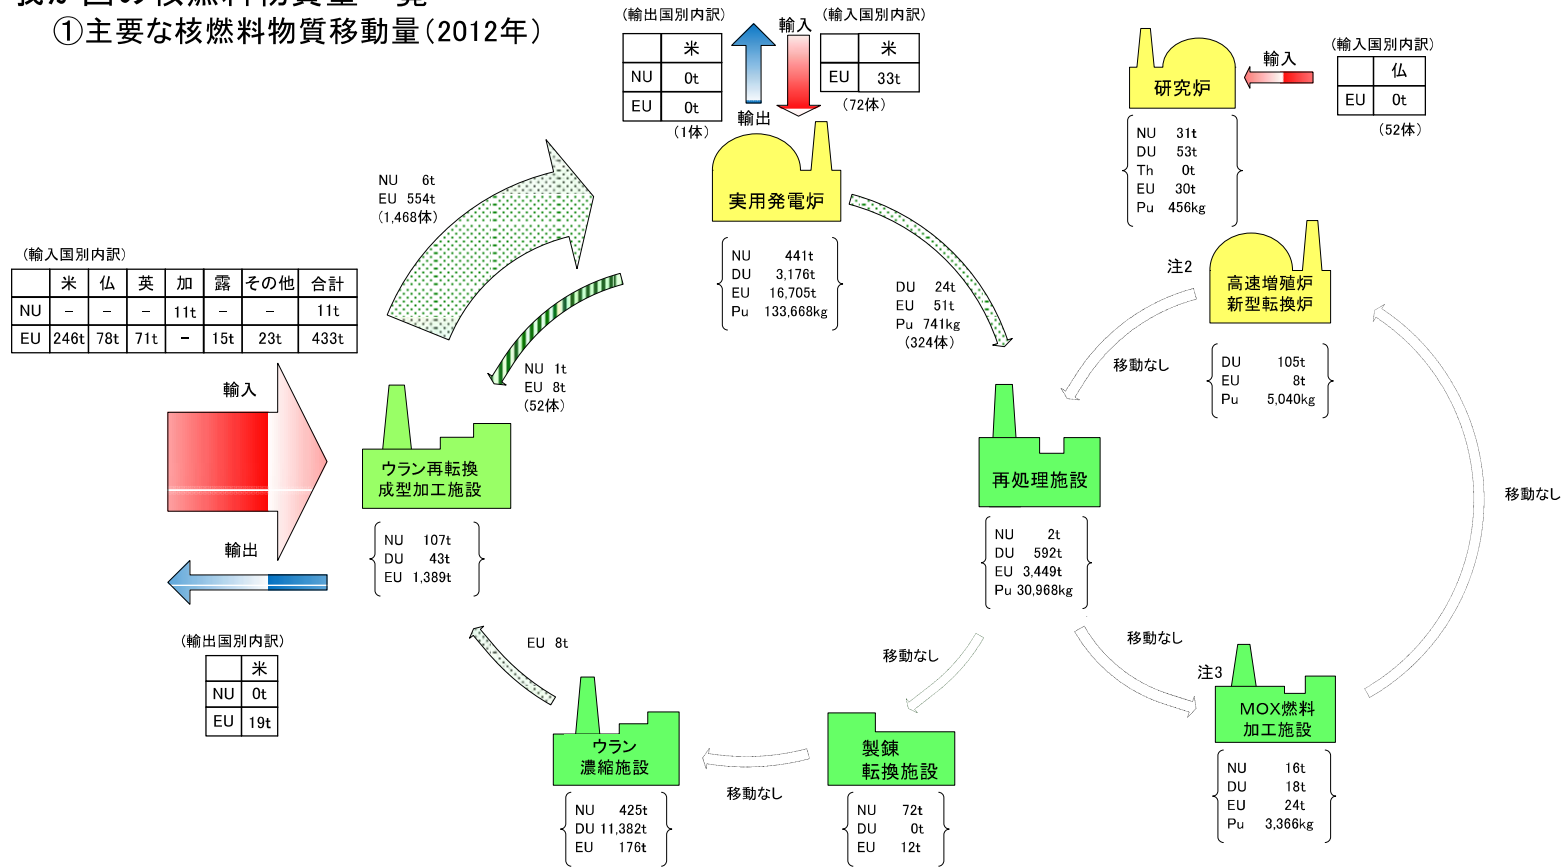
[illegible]

①主要な核燃料物質移動量（2012年）

（輸出国別内訳）

| | 米 |
|---|---|
| NU | 0t |
| EU | 0t |

（1体）

輸入

輸出

（輸入国別内訳）

| | 米 |
|---|---|
| EU | 33t |

（72体）

研究炉

輸入

（輸入国別内訳）

| | 仏 |
|---|---|
| EU | 0t |

（52体）

NU 31t
DU 53t
Th 0t
EU 30t
Pu 456kg

NU 6t
EU 554t
（1,468体）

実用発電炉

NU 441t
DU 3,176t
EU 16,705t
Pu 133,668kg

DU 24t
EU 51t
Pu 741kg
（324体）

注2

高速増殖炉
新型転換炉

移動なし

DU 105t
EU 8t
Pu 5,040kg

（輸入国別内訳）

| | 米 | 仏 | 英 | 加 | 露 | その他 | 合計 |
|---|---|---|---|---|---|---|---|
| NU | – | – | – | 11t | – | – | 11t |
| EU | 246t | 78t | 71t | – | 15t | 23t | 433t |

輸入

輸出

NU 1t
EU 8t
（52体）

ウラン再転換
成型加工施設

NU 107t
DU 43t
EU 1,389t

再処理施設

NU 2t
DU 592t
EU 3,449t
Pu 30,968kg

移動なし

（輸出国別内訳）

| | 米 |
|---|---|
| NU | 0t |
| EU | 19t |

EU 8t

移動なし

移動なし

注3

MOX燃料
加工施設

NU 16t
DU 18t
EU 24t
Pu 3,366kg

ウラン
濃縮施設

NU 425t
DU 11,382t
EU 176t

移動なし

製錬
転換施設

NU 72t
DU 0t
EU 12t